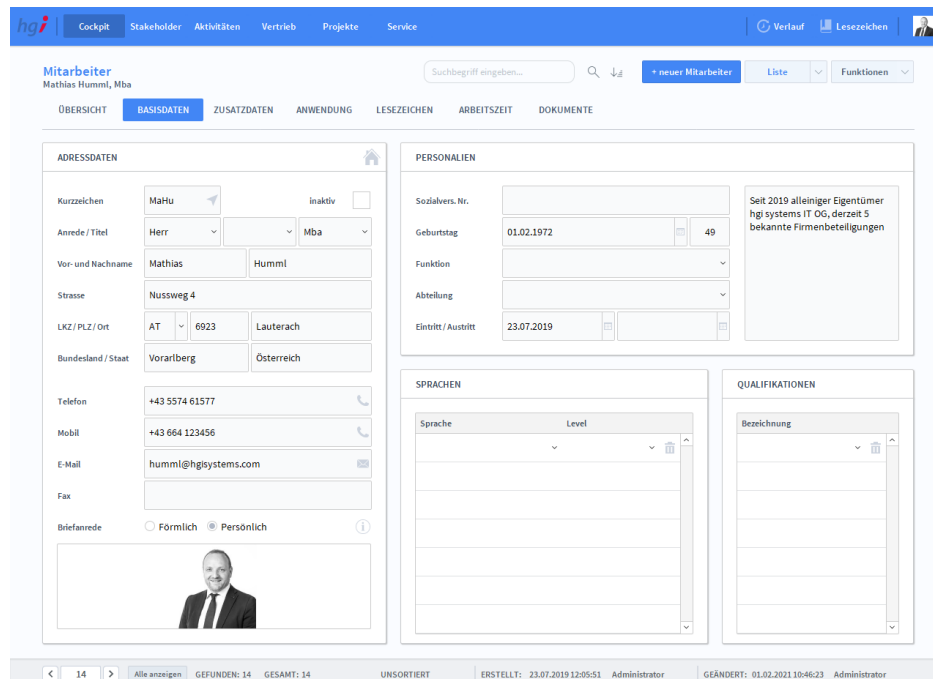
hgi Cockpit Stakeholder Aktivitäten Vertrieb Projekte Service Verlauf Lesezeichen

Mitarbeiter
Mathias Humml, Mba

Suchbegriff eingeben...

+ neuer Mitarbeiter Liste Funktionen

ÜBERSICHT BASISDATEN ZUSATZDATEN ANWENDUNG LESEZEICHEN ARBEITSZEIT DOKUMENTE

ADRESSDATEN

Kurzzeichen MaHu inaktiv
Anrede / Titel Herr Mba
Vor- und Nachname Mathias Humml
Strasse Nussweg 4
LKZ / PLZ / Ort AT 6923 Lauterach
Bundesland / Staat Vorarlberg Österreich

Telefon +43 5574 61577
Mobil +43 664 123456
E-Mail humml@hgisystems.com
Fax
Briefanrede Förmlich Persönlich

PERSONALIEN

Sozialvers. Nr.
Geburtstag 01.02.1972 49
Funktion
Abteilung
Eintritt / Austritt 23.07.2019

Seit 2019 alleiniger Eigentümer hgi systems IT OG, derzeit 5 bekannte Firmenbeteiligungen

SPRACHEN

| Sprache | Level |
|---|---|

QUALIFIKATIONEN

| Bezeichnung |
|---|

14 Alle anzeigen GEFUNDEN: 14 GESAMT: 14 UNSORTIERT ERSTELLT: 23.07.2019 12:05:51 Administrator GEÄNDERT: 01.02.2021 10:46:23 Administrator